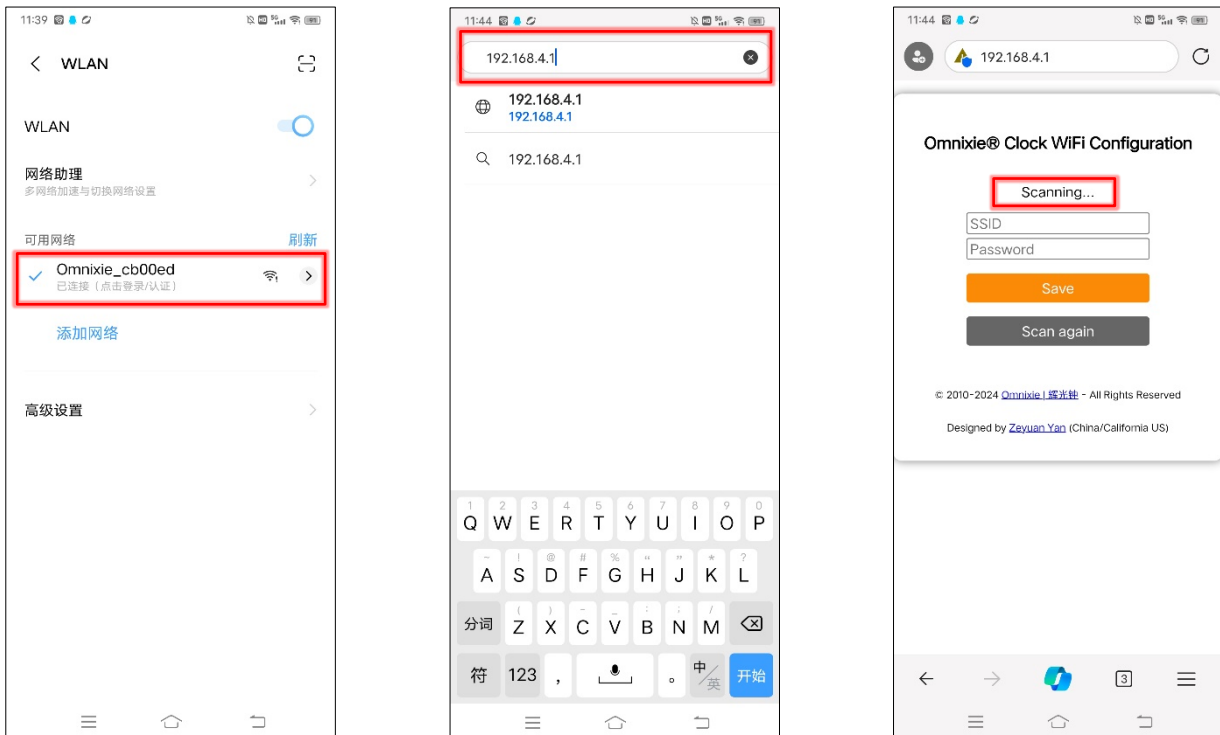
11:39

WLAN

WLAN

网络助理
多网络加速与切换网络设置

可用网络 刷新

Omnixie_cb00ed
已连接（点击登录/认证）

添加网络

高级设置

11:44

192.168.4.1

192.168.4.1
192.168.4.1

192.168.4.1

1 2 3 4 5 6 7 8 9 0
Q W E R T Y U I O P
A S D F G H J K L
分词 Z X C V B N M
符 123 , 。 中/英 开始

11:44

192.168.4.1

Omnixie® Clock WiFi Configuration

Scanning...

SSID

Password

Save

Scan again

© 2010-2024 Omnixie | 辉光钟 - All Rights Reserved

Designed by Zeyuan Yan (China/California US)

3